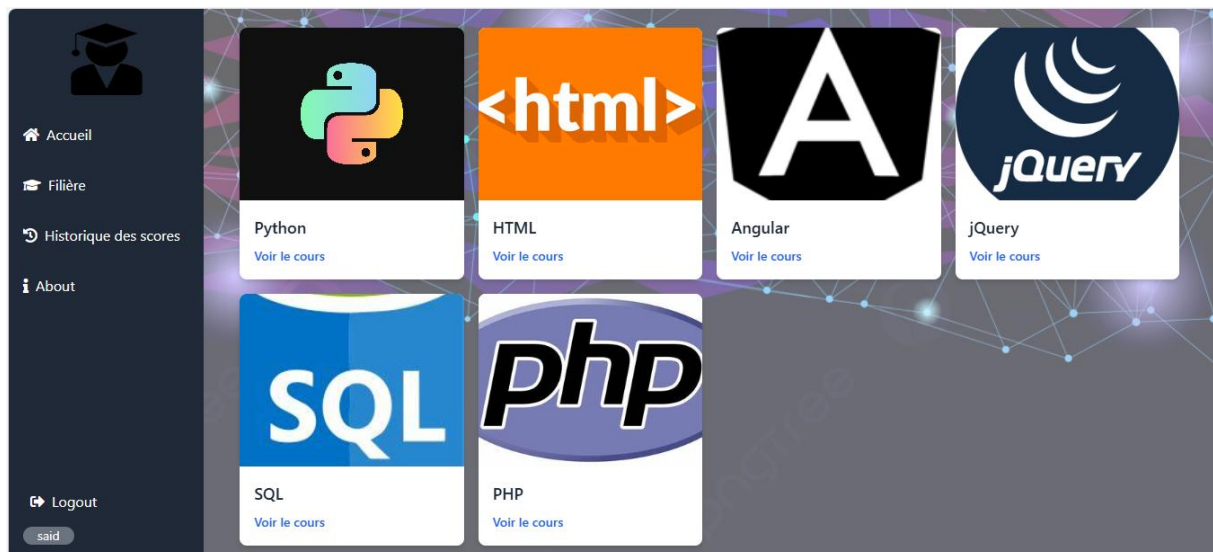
Accueil

Filière

Historique des scores

About

Logout

said

<html>

A

jQuery

Python
Voir le cours

HTML
Voir le cours

Angular
Voir le cours

jQuery
Voir le cours

SQL

php

SQL
Voir le cours

PHP
Voir le cours